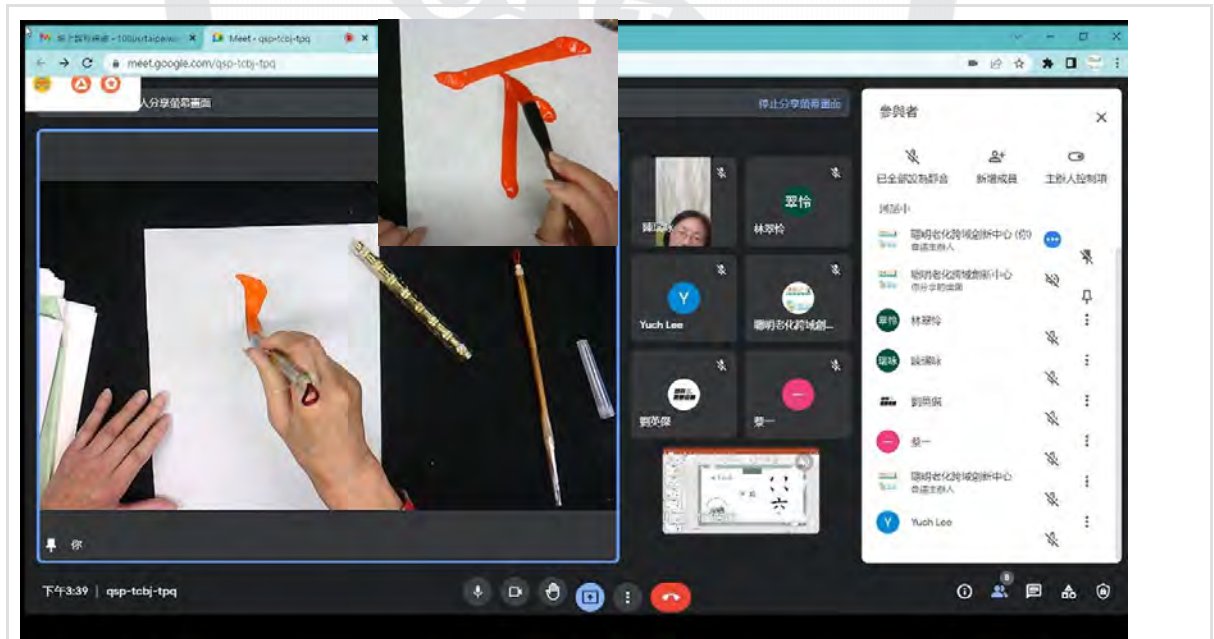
Meet - qsp-tcbj-tpq
meet.google.com/qsp-tcbj-tpq
人分享螢幕畫面
停止分享螢幕畫面
參與者
已全部設為靜音
新增成員
主辦人控制項
與會中
聰明老化跨域創新中心 (你)
會議主辦人
聰明老化跨域創新中心
你分享的畫面
林翠怜
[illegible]
劉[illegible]
蔡一
聰明老化跨域創新中心
會議主辦人
Yueh Lee
翠怜
林翠怜
Y
Yueh Lee
聰明老化跨域創...
劉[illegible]
蔡一
你
下午3:39 | qsp-tcbj-tpq